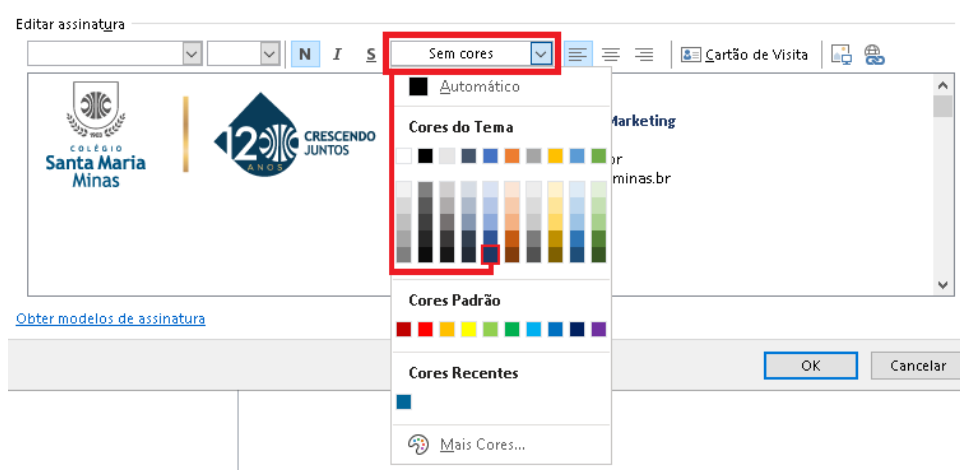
Editar assinatura

N I S Sem cores

Cartão de Visita

Automático

Cores do Tema

Cores Padrão

Cores Recentes

Mais Cores...

1903 COLÉGIO Santa Maria Minas

120 ANOS CRESCENDO JUNTOS

Marketing

or

minas.br

Obter modelos de assinatura

OK

Cancelar